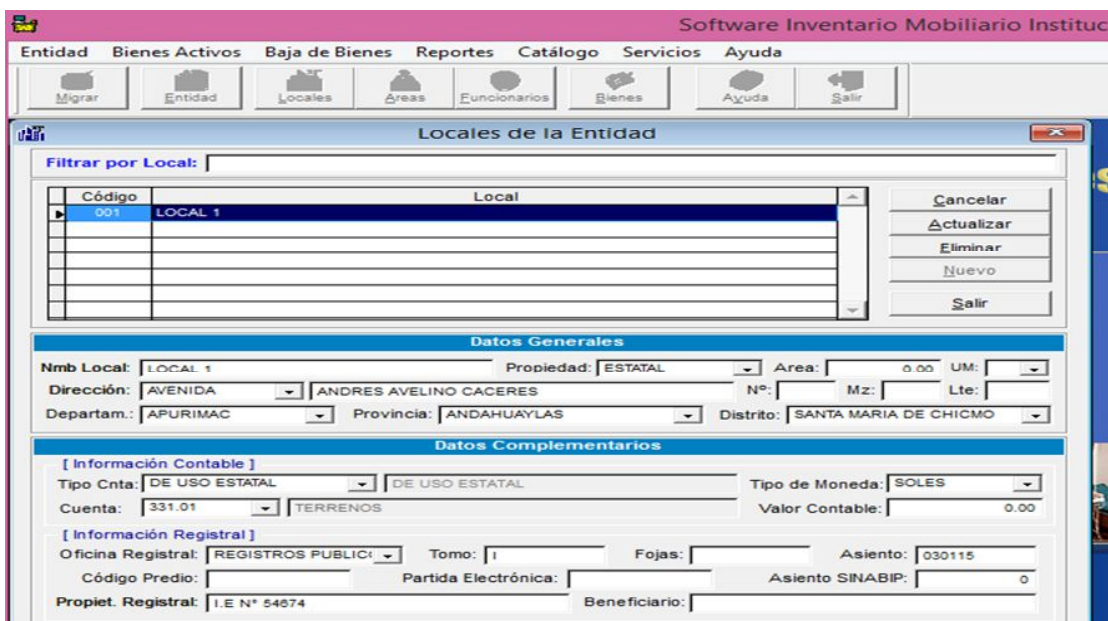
Software Inventario Mobiliario Instituc

Entidad Bienes Activos Baja de Bienes Reportes Catálogo Servicios Ayuda

Migrar Entidad Locales Areas Funcionarios Bienes Ayuda Salir

Locales de la Entidad

Filtrar por Local:

| Código | Local |
|---|---|
| 001 | LOCAL 1 |

Cancelar
Actualizar
Eliminar
Nuevo
Salir

Datos Generales

Nmb Local: LOCAL 1 Propiedad: ESTATAL Area: 0.00 UM:
Dirección: AVENIDA ANDRES AVELINO CACERES Nº: Mz: Lte:
Departam.: APURIMAC Provincia: ANDAHUAYLAS Distrito: SANTA MARIA DE CHICMO

Datos Complementarios

[ Información Contable ]
Tipo Cnta: DE USO ESTATAL DE USO ESTATAL Tipo de Moneda: SOLES
Cuenta: 331.01 TERRENOS Valor Contable: 0.00

[ Información Registral ]
Oficina Registral: REGISTROS PUBLIC( Tomo: I Fojas: Asiento: 030115
Código Predio: Partida Electrónica: Asiento SINABIP: 0
Propiet. Registral: I.E Nº 54674 Beneficiario: